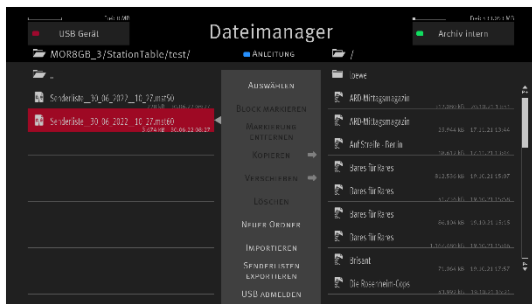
USB Gerät
Dateimanager
Archiv intern
MOR8GB_3/StationTable/test/
ANLEITUNG
/
..
Senderliste_30_06_2022_10_27.mst60
Senderliste_30_06_2022_10_27.mst60
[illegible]
Auswählen
Block markieren
Markierung entfernen
Kopieren
Verschieben
Löschen
Neuer Ordner
Importieren
Senderlisten exportieren
USB abmelden
..
ARD-Mittagsmagazin
ARD-Mittagsmagazin
Auf Streife - Berlin
Bares für Rares
Bares für Rares
Bares für Rares
Bares für Rares
Brisant
Die Rosenheim-Cops
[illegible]